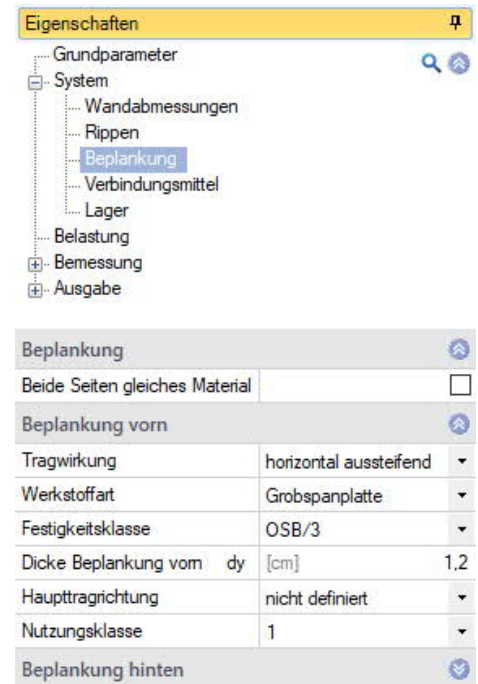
Eigenschaften

Grundparameter
System
Wandabmessungen
Rippen
Beplankung
Verbindungsmittel
Lager
Belastung
Bemessung
Ausgabe

| Beplankung | |
|---|---|
| Beide Seiten gleiches Material | ☐ |
| **Beplankung vorn** | |
| Tragwirkung | horizontal aussteifend |
| Werkstoffart | Grobspanplatte |
| Festigkeitsklasse | OSB/3 |
| Dicke Beplankung vorn dy | [cm] 1,2 |
| Haupttragrichtung | nicht definiert |
| Nutzungsklasse | 1 |
| **Beplankung hinten** | |